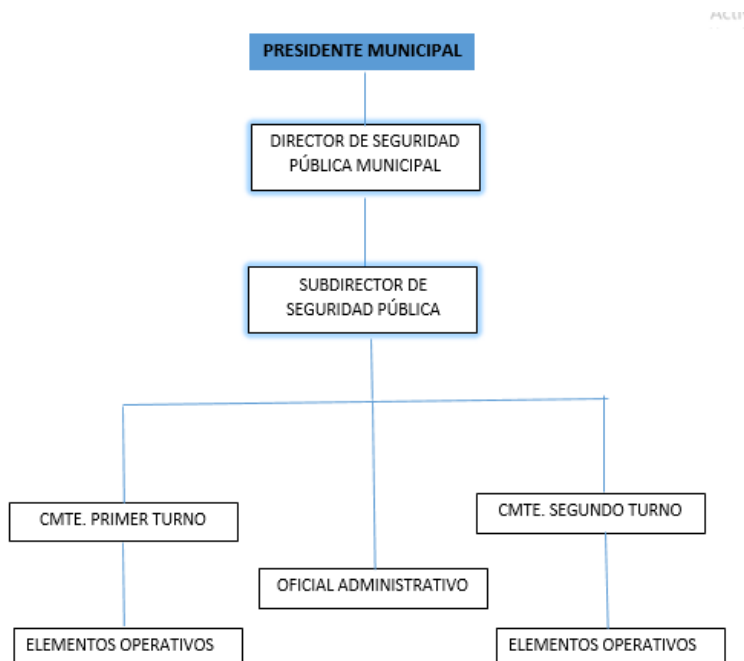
PRESIDENTE MUNICIPAL

DIRECTOR DE SEGURIDAD PÚBLICA MUNICIPAL

SUBDIRECTOR DE SEGURIDAD PÚBLICA

CMTE. PRIMER TURNO

CMTE. SEGUNDO TURNO

OFICIAL ADMINISTRATIVO

ELEMENTOS OPERATIVOS

ELEMENTOS OPERATIVOS